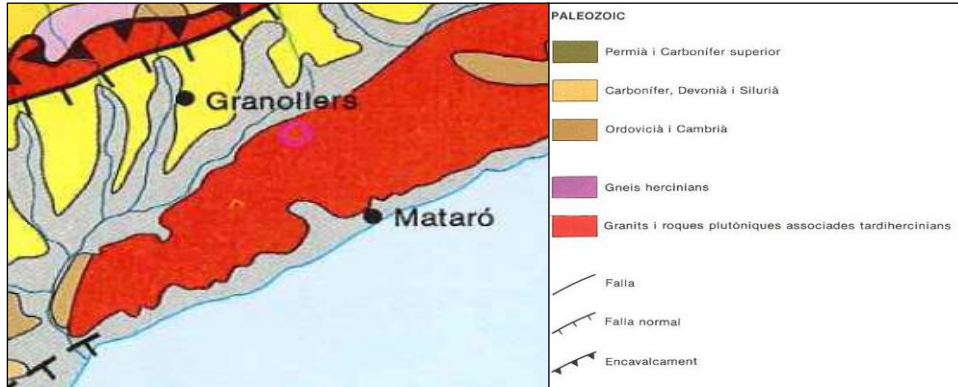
Granollers

Mataró

PALEOZOIC

Permià i Carbonífer superior

Carbonífer, Devonià i Silurià

Ordovicià i Cambrià

Gneis hercinians

Granits i roques plutòniques associades tardihercinians

Falla

Falla normal

Encavalcament